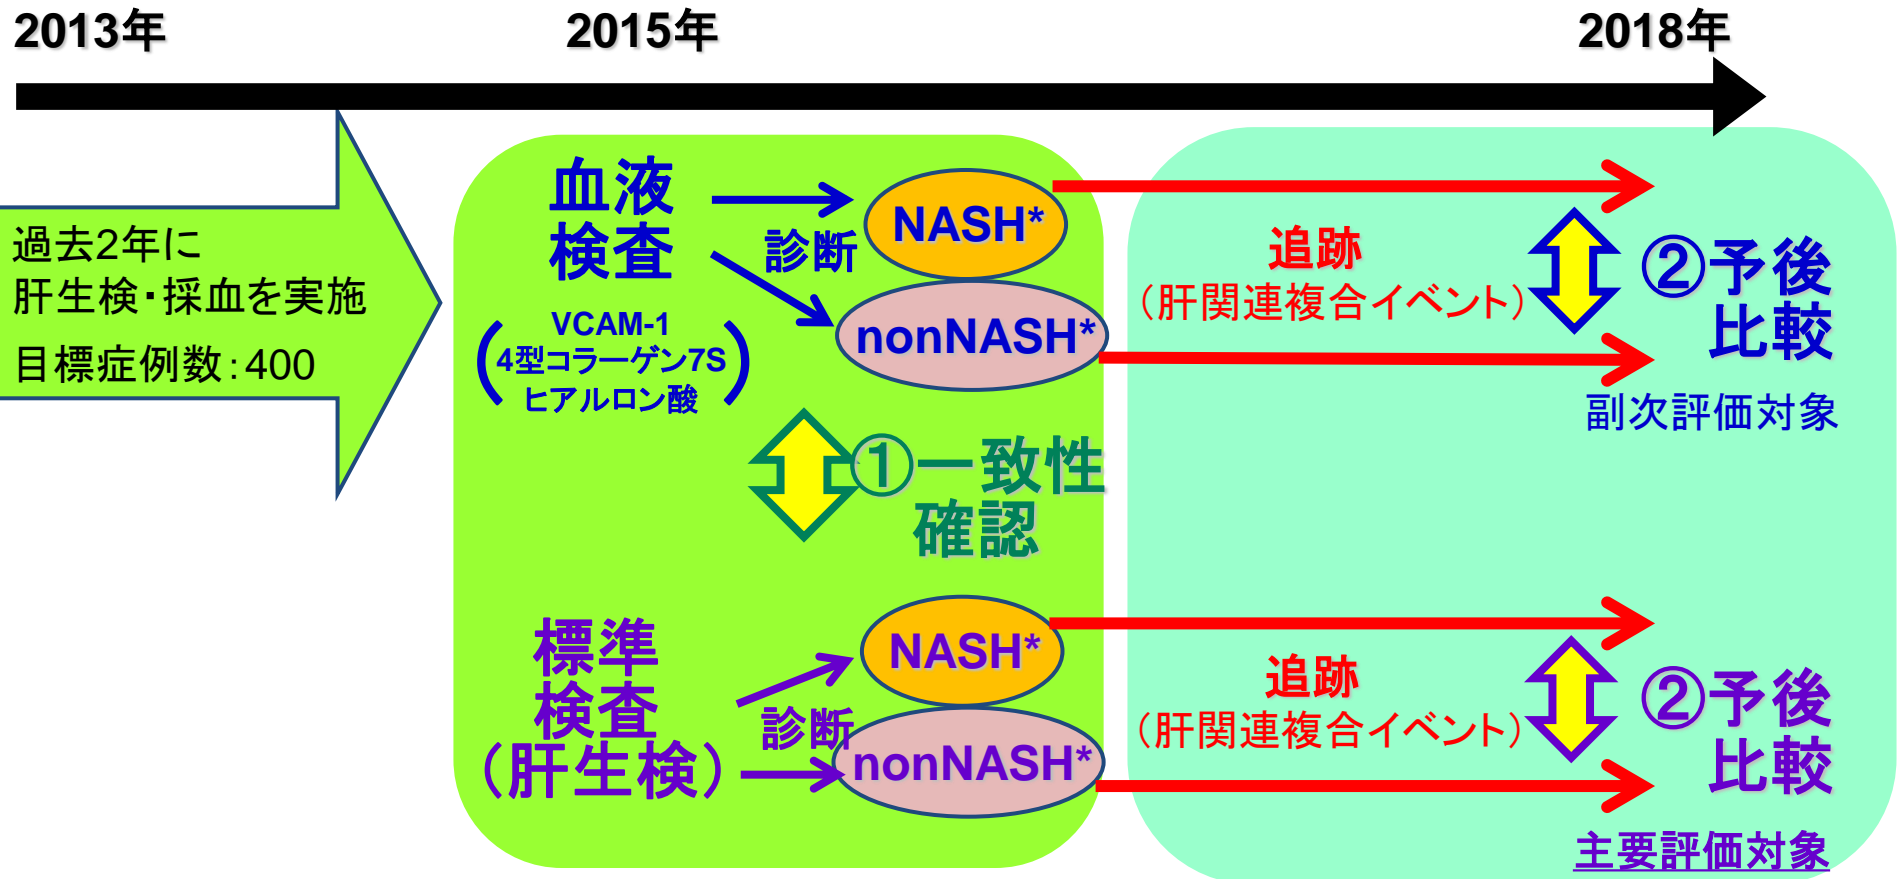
2013年
2015年
2018年

過去2年に
肝生検・採血を実施
目標症例数:400

血液
検査
VCAM-1
(4型コラーゲン7S
ヒアルロン酸)

診断
NASH*
nonNASH*

追跡
(肝関連複合イベント)

②予後
比較
副次評価対象

①一致性
確認

標準
検査
(肝生検)

診断
NASH*
nonNASH*

追跡
(肝関連複合イベント)

②予後
比較
主要評価対象